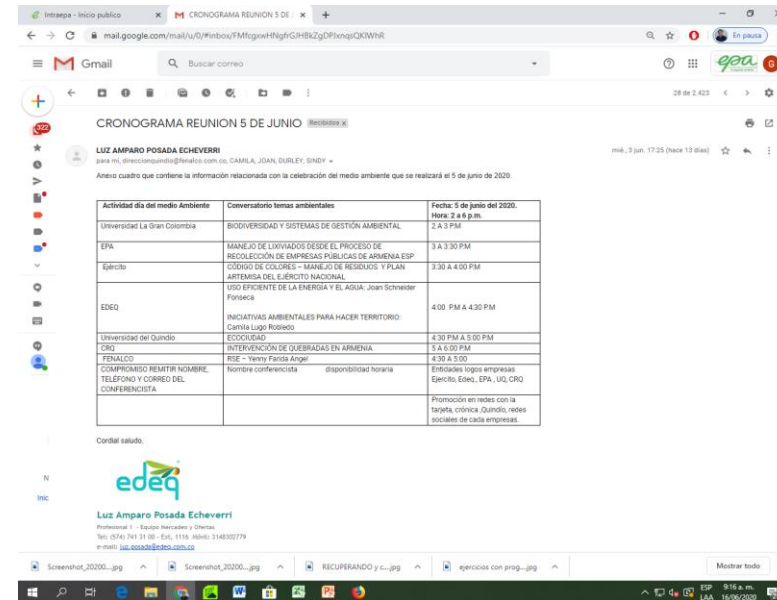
Intraepa - Inicio público
CRONOGRAMA REUNION 5 DE
mail.google.com/mail/u/0/#inbox/FMfcgxwHNgfrGJHBkZgDPlxnqsQKlWhR
En pausa
Gmail
Buscar correo
322
28 de 2.423
CRONOGRAMA REUNION 5 DE JUNIO Recibidos x
LUZ AMPARO POSADA ECHEVERRI
para mí, direccionquindio@fenalco.com.co, CAMILA, JOAN, DURLEY, SINDY
mié., 3 jun. 17:25 (hace 13 días)
Anexo cuadro que contiene la información relacionada con la celebración del medio ambiente que se realizará el 5 de junio de 2020.

| Actividad día del medio Ambiente | Conversatorio temas ambientales | Fecha: 5 de junio del 2020. Hora: 2 a 6 p.m. |
|---|---|---|
| Universidad La Gran Colombia | BIODIVERSIDAD Y SISTEMAS DE GESTIÓN AMBIENTAL | 2 A 3 PM |
| EPA | MANEJO DE LIXIVIADOS DESDE EL PROCESO DE RECOLECCIÓN DE EMPRESAS PÚBLICAS DE ARMENIA ESP | 3 A 3:30 PM |
| Ejército | CÓDIGO DE COLORES – MANEJO DE RESIDUOS Y PLAN ARTEMISA DEL EJÉRCITO NACIONAL | 3:30 A 4:00 PM |
| EDEQ | USO EFICIENTE DE LA ENERGÍA Y EL AGUA: Joan Schneider Fonseca INICIATIVAS AMBIENTALES PARA HACER TERRITORIO: Camila Lugo Robledo | 4:00 PM A 4:30 PM |
| Universidad del Quindío | ECOCIUDAD | 4:30 PM A 5:00 PM |
| CRQ | INTERVENCIÓN DE QUEBRADAS EN ARMENIA | 5 A 6:00 PM |
| FENALCO | RSE – Yenny Farida Angel | 4:30 A 5:00 |
| COMPROMISO REMITIR NOMBRE, TELÉFONO Y CORREO DEL CONFERENCISTA | Nombre conferencista disponibilidad horaria | Entidades logos empresas Ejercito, Edeq,, EPA , UQ, CRQ |
| | | Promoción en redes con la tarjeta, crónica ,Quindío, redes sociales de cada empresas. |

Cordial saludo.

edeq
Luz Amparo Posada Echeverri
Profesional 1 - Equipo Mercadeo y Ofertas
Tel: (574) 741 31 00 - Ext. 1116 Móvil: 3148302779
e-mail: luz.posada@edeq.com.co

Screenshot_20200....jpg
Screenshot_20200....jpg
RECUPERANDO y c....jpg
ejercicios con prog....jpg
Mostrar todo
ESP LAA 9:16 a. m. 16/06/2020